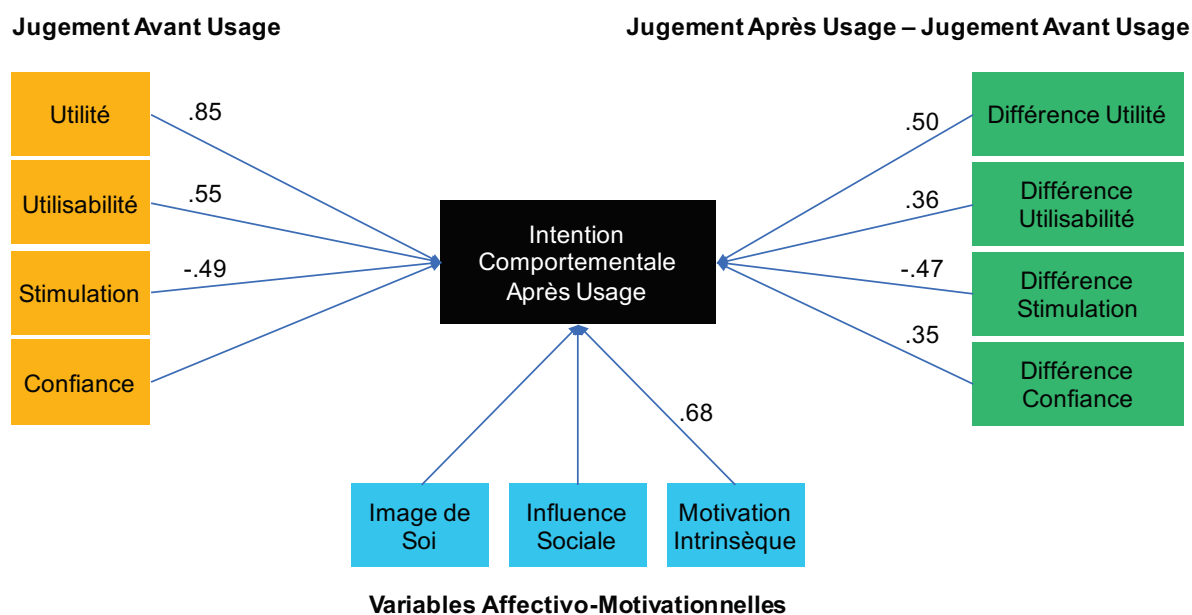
Jugement Avant Usage

Jugement Après Usage – Jugement Avant Usage

Utilité

.85

Utilisabilité

.55

Stimulation

-.49

Confiance

Intention Comportementale Après Usage

.50

Différence Utilité

.36

Différence Utilisabilité

-.47

Différence Stimulation

.35

Différence Confiance

.68

Image de Soi

Influence Sociale

Motivation Intrinsèque

Variables Affectivo-Motivationnelles